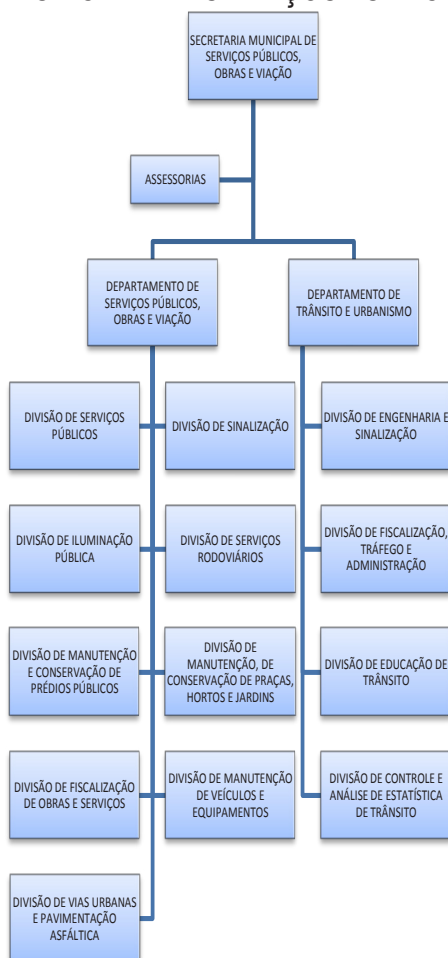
SECRETARIA MUNICIPAL DE SERVIÇOS PÚBLICOS, OBRAS E VIAÇÃO

ASSESSORIAS

DEPARTAMENTO DE SERVIÇOS PÚBLICOS, OBRAS E VIAÇÃO

DEPARTAMENTO DE TRÂNSITO E URBANISMO

DIVISÃO DE SERVIÇOS PÚBLICOS

DIVISÃO DE SINALIZAÇÃO

DIVISÃO DE ENGENHARIA E SINALIZAÇÃO

DIVISÃO DE ILUMINAÇÃO PÚBLICA

DIVISÃO DE SERVIÇOS RODOVIÁRIOS

DIVISÃO DE FISCALIZAÇÃO, TRÁFEGO E ADMINISTRAÇÃO

DIVISÃO DE MANUTENÇÃO E CONSERVAÇÃO DE PRÉDIOS PÚBLICOS

DIVISÃO DE MANUTENÇÃO, DE CONSERVAÇÃO DE PRAÇAS, HORTOS E JARDINS

DIVISÃO DE EDUCAÇÃO DE TRÂNSITO

DIVISÃO DE FISCALIZAÇÃO DE OBRAS E SERVIÇOS

DIVISÃO DE MANUTENÇÃO DE VEÍCULOS E EQUIPAMENTOS

DIVISÃO DE CONTROLE E ANÁLISE DE ESTATÍSTICA DE TRÂNSITO

DIVISÃO DE VIAS URBANAS E PAVIMENTAÇÃO ASFÁLTICA